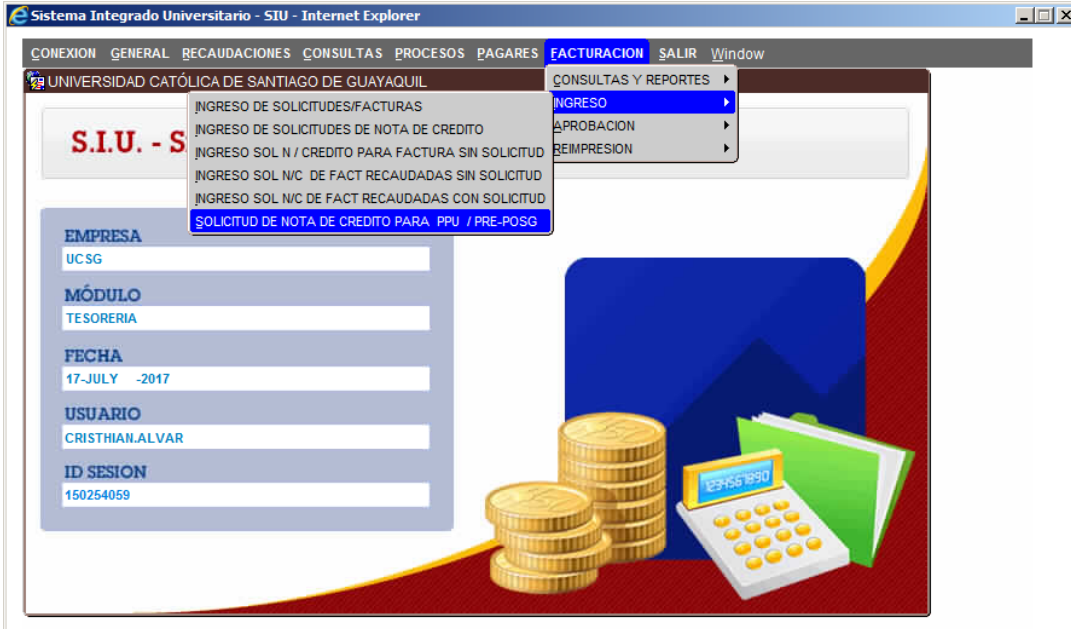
Sistema Integrado Universitario - SIU - Internet Explorer

CONEXION GENERAL RECAUDACIONES CONSULTAS PROCESOS PAGARES FACTURACION SALIR Window

UNIVERSIDAD CATÓLICA DE SANTIAGO DE GUAYAQUIL

CONSULTAS Y REPORTES
INGRESO
APROBACION
REIMPRESION

INGRESO DE SOLICITUDES/FACTURAS
INGRESO DE SOLICITUDES DE NOTA DE CREDITO
INGRESO SOL N / CREDITO PARA FACTURA SIN SOLICITUD
INGRESO SOL N/C DE FACT RECAUDADAS SIN SOLICITUD
INGRESO SOL N/C DE FACT RECAUDADAS CON SOLICITUD
SOLICITUD DE NOTA DE CREDITO PARA PPU / PRE-POSG

S.I.U. - S

EMPRESA
UCSG
MÓDULO
TESORERIA
FECHA
17-JULY -2017
USUARIO
CRISTHIAN.ALVAR
ID SESION
150254059

1234567890